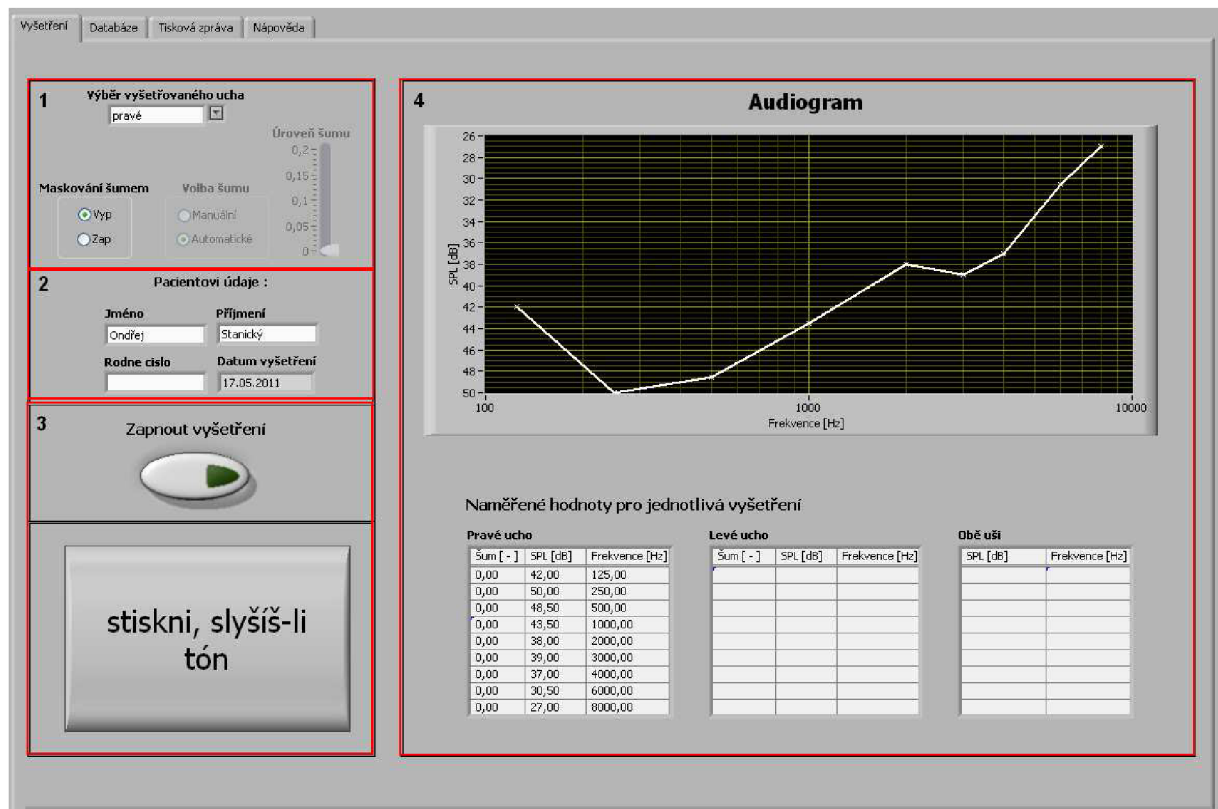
Vyšetření | Databáze | Tisková zpráva | Nápověda

1
Výběr vyšetřovaného ucha
pravé

Úroveň šumu
0,2
0,15
0,1
0,05
0

Maskování šumem
Vyp
Zap

Volba šumu
Manuální
Automatické

2
Pacientovi údaje :
Jméno
Ondřej
Příjmení
Stanický
Rodne cislo
Datum vyšetření
17.05.2011

3
Zapnout vyšetření

stiskni, slyšíš-li tón

4
Audiogram

26
28
30
32
34
36
38
40
42
44
46
48
50
SPL [dB]
100
1000
10000
Frekvence [Hz]

Naměřené hodnoty pro jednotlivá vyšetření

Pravé ucho

| Šum [ - ] | SPL [dB] | Frekvence [Hz] |
|---|---|---|
| 0,00 | 42,00 | 125,00 |
| 0,00 | 50,00 | 250,00 |
| 0,00 | 48,50 | 500,00 |
| 0,00 | 43,50 | 1000,00 |
| 0,00 | 38,00 | 2000,00 |
| 0,00 | 39,00 | 3000,00 |
| 0,00 | 37,00 | 4000,00 |
| 0,00 | 30,50 | 6000,00 |
| 0,00 | 27,00 | 8000,00 |

Levé ucho

| Šum [ - ] | SPL [dB] | Frekvence [Hz] |
|---|---|---|

Obě uši

| SPL [dB] | Frekvence [Hz] |
|---|---|